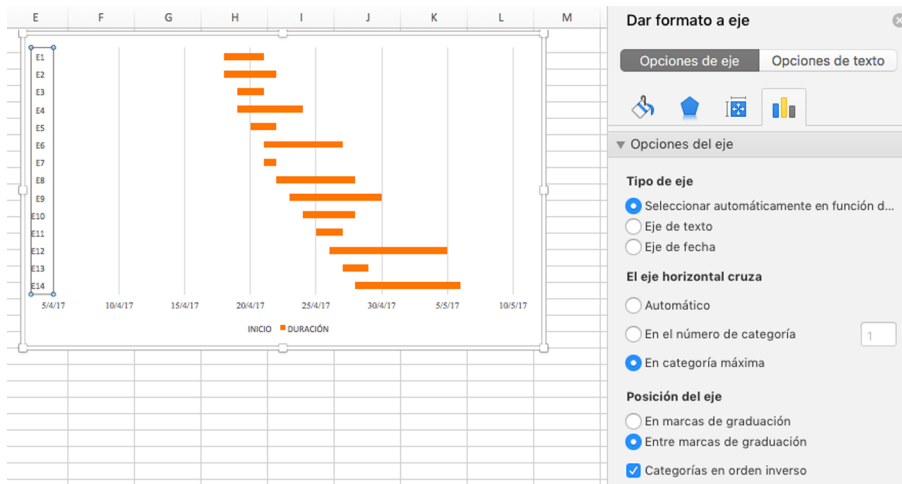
| E | F | G | H | I | J | K | L | M |
|---|---|---|---|---|---|---|---|---|

E1
E2
E3
E4
E5
E6
E7
E8
E9
E10
E11
E12
E13
E14

5/4/17 10/4/17 15/4/17 20/4/17 25/4/17 30/4/17 5/5/17 10/5/17

INICIO DURACIÓN

Dar formato a eje

Opciones de eje Opciones de texto

Opciones del eje

Tipo de eje
Seleccionar automáticamente en función d...
Eje de texto
Eje de fecha

El eje horizontal cruza
Automático
En el número de categoría 1
En categoría máxima

Posición del eje
En marcas de graduación
Entre marcas de graduación
Categorías en orden inverso